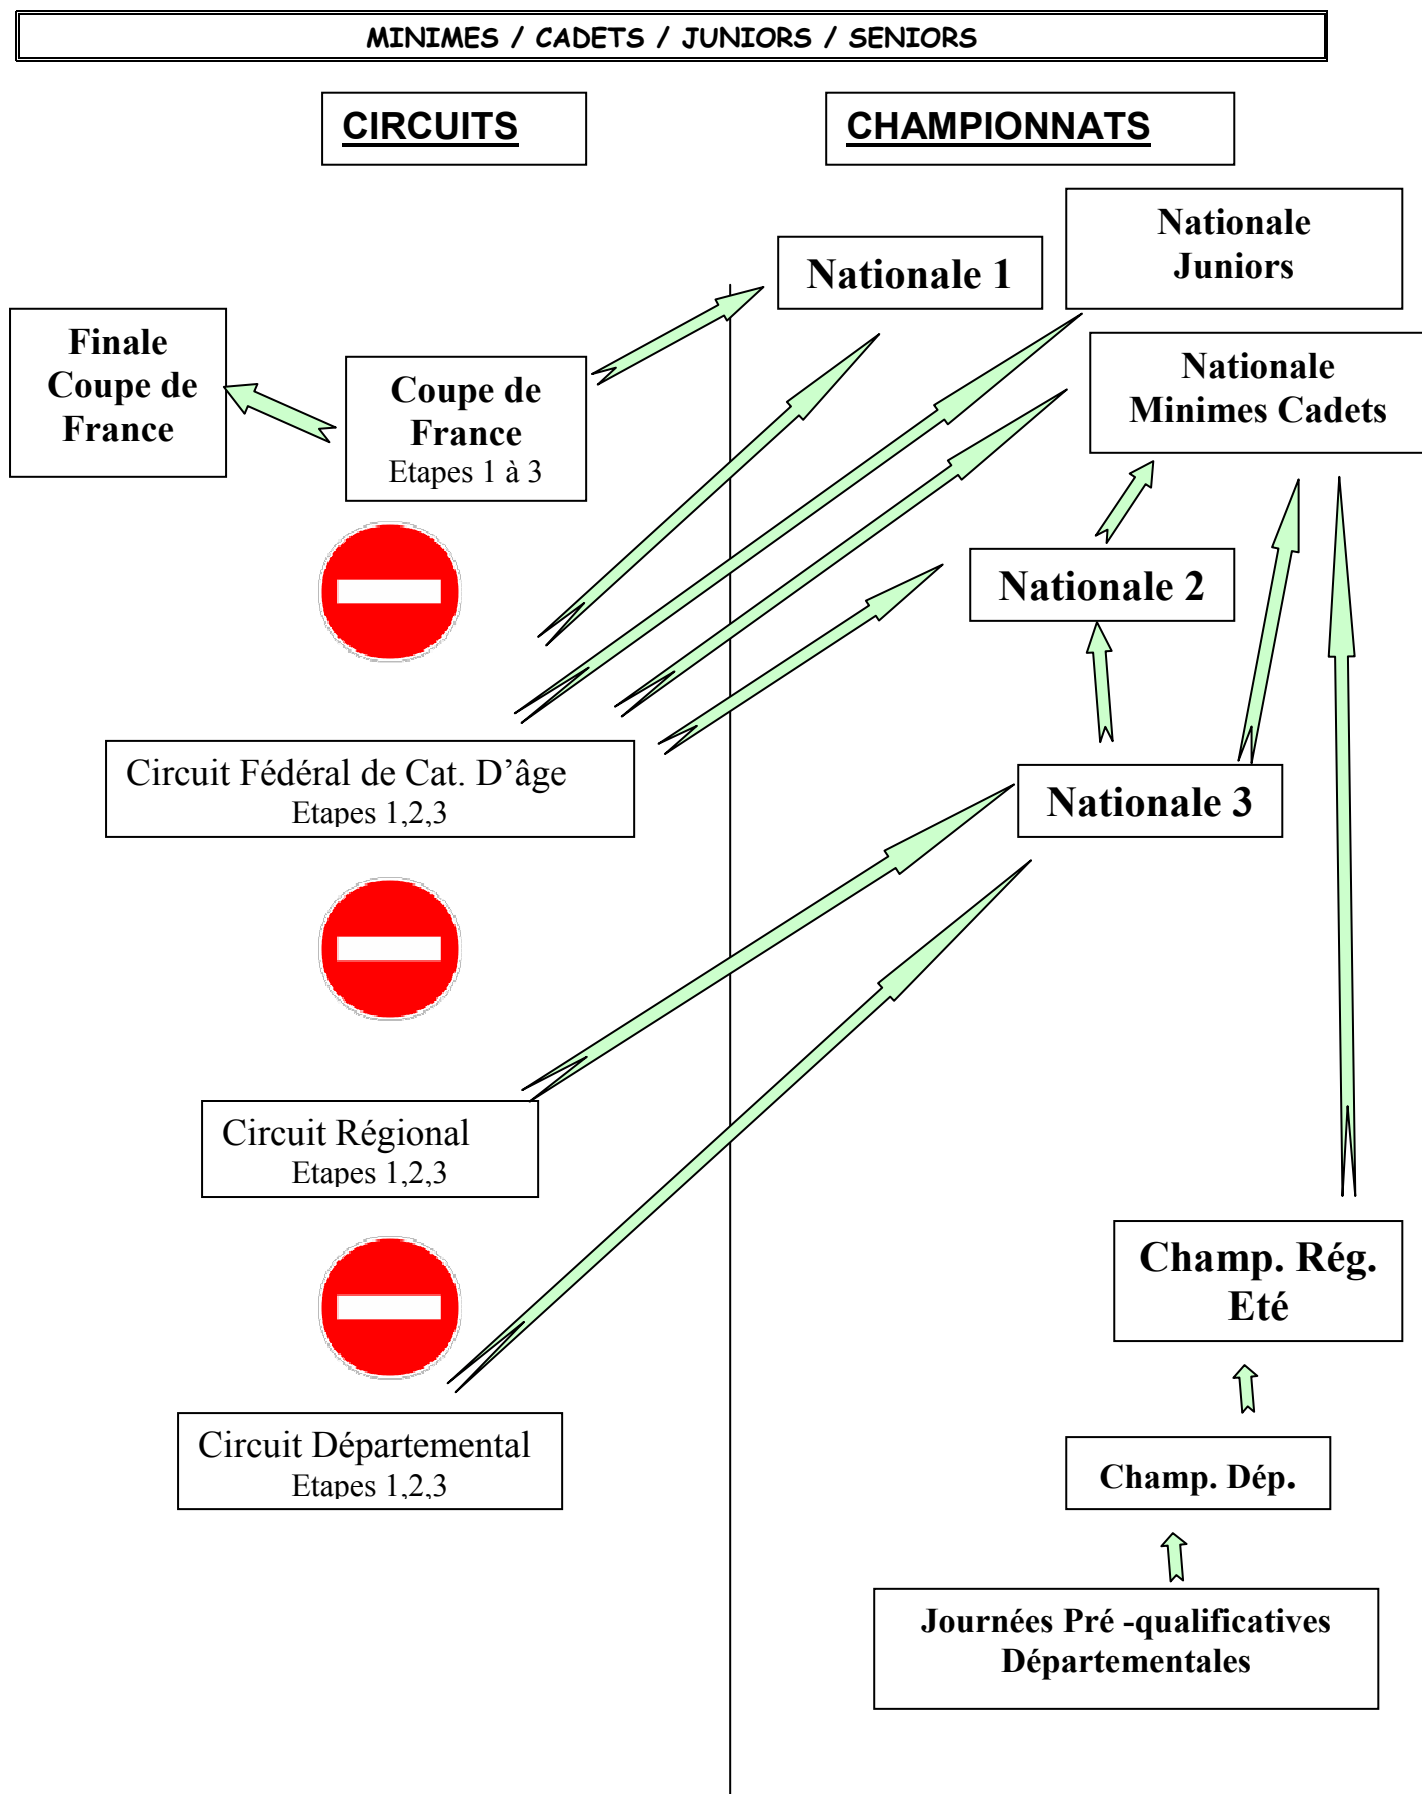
MINIMES / CADETS / JUNIORS / SENIORS

CIRCUITS

CHAMPIONNATS

Nationale 1

Nationale Juniors

Nationale Minimes Cadets

Finale Coupe de France

Coupe de France
Etapes 1 à 3

Nationale 2

Circuit Fédéral de Cat. D'âge
Etapes 1,2,3

Nationale 3

Circuit Régional
Etapes 1,2,3

Champ. Rég. Eté

Circuit Départemental
Etapes 1,2,3

Champ. Dép.

Journées Pré -qualificatives Départementales